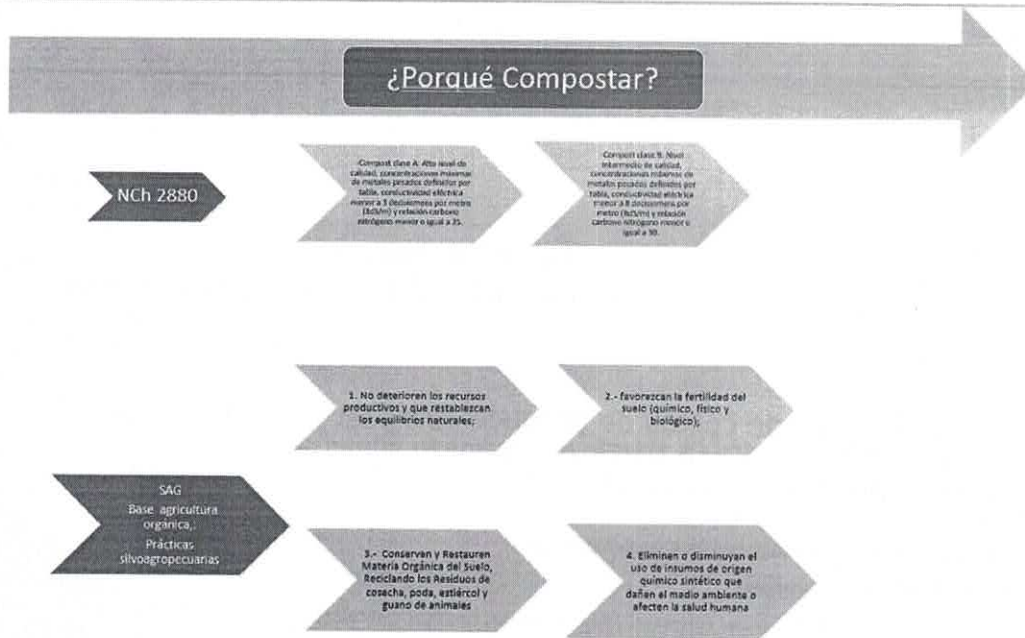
¿Porqué Compostar?

NCh 2880

Compost clase A: Alto nivel de calidad, concentraciones máximas de metales pesados definidos por tabla, conductividad eléctrica menor a 3 decisiemens por metro (dS/m) y relación carbono nitrógeno menor o igual a 25.

Compost clase B: Nivel intermedio de calidad, concentraciones máximas de metales pesados definidos por tabla, conductividad eléctrica menor a 8 decisiemens por metro (dS/m) y relación carbono nitrógeno menor o igual a 30.

1. No deterioren los recursos productivos y que restablezcan los equilibrios naturales;

2.- favorezcan la fertilidad del suelo (químico, físico y biológico);

SAG
Base agricultura orgánica,:
Prácticas silvoagropecuarias

3.- Conserven y Restauren Materia Orgánica del Suelo, Reciclando los Residuos de cosecha, poda, estiércol y guano de animales

4. Eliminen o disminuyan el uso de insumos de origen químico sintético que dañen el medio ambiente o afecten la salud humana